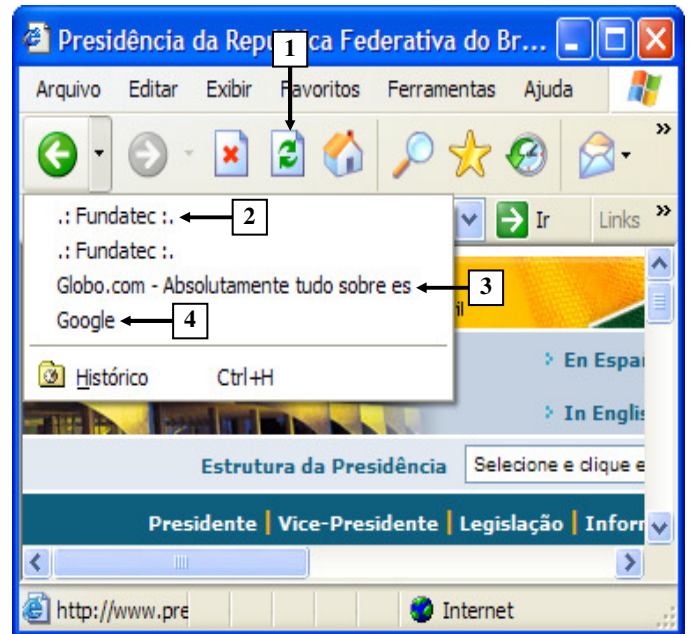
Presidência da Repú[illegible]ca Federativa do Br...

1

Arquivo Editar Exibir Favoritos Ferramentas Ajuda

.: Fundatec :. 2

.: Fundatec :.

Globo.com - Absolutamente tudo sobre es 3

Google 4

Histórico Ctrl+H

Ir Links

En Espa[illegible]

In Englis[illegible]

Estrutura da Presidência Selecione e clique e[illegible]

Presidente | Vice-Presidente | Legislação | Inforr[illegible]

http://www.pre

Internet